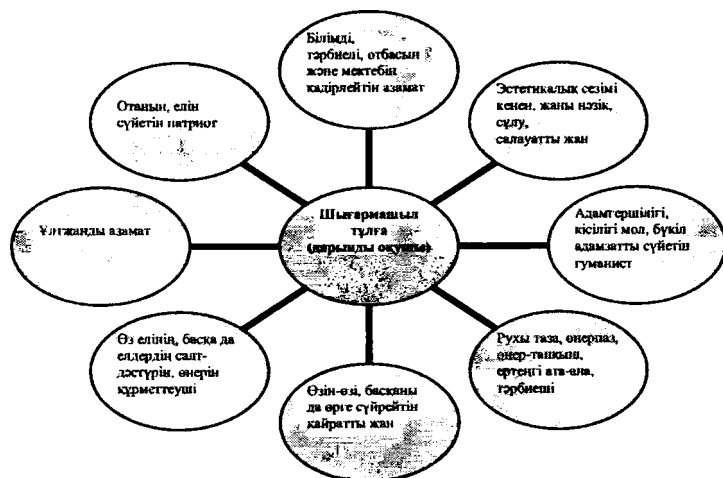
Білімді, тәрбиелі, отбасын және мектебін қадірлейтін азамат

Эстетикалық сезімі кенен, жаны нәзік, сұлу, салауатты жан

Адамгершілігі, кісілігі мол, бүкіл адамзатты сүйетін гуманист

Рухы таза, өнерпаз, өнер-танқыш, ертеңгі ата-ана, тәрбиеші

Өзін-өзі, басқаны да өрге сүйрейтін қайратты жан

Өз елінің, басқа да елдердің салт-дәстүрін, өнерін құрметтеуші

Ұлтжанды азамат

Отанын, елін сүйетін патриот

Шығармашыл тұлға ([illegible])